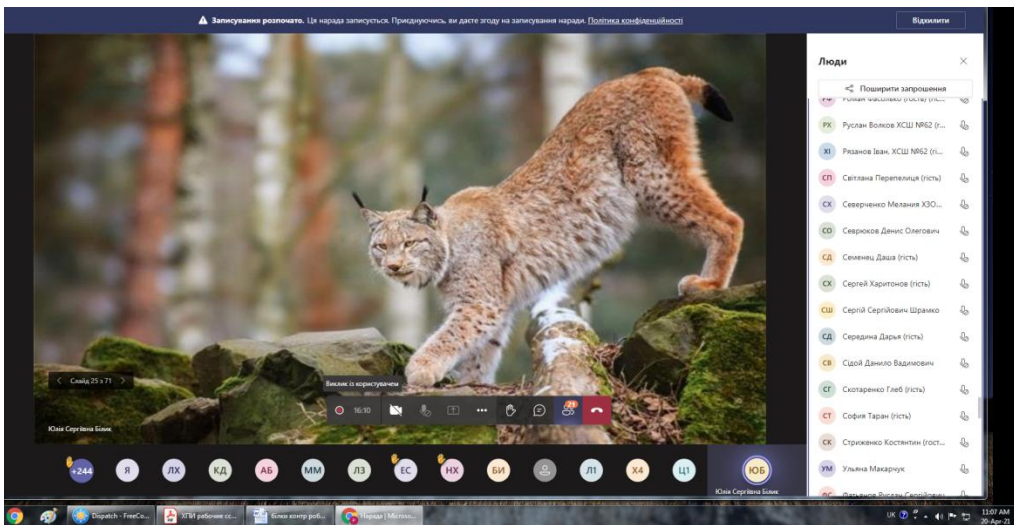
Записування розпочато. Ця нарада записується. Приєднуючись, ви даєте згоду на записування наради. Політика конфіденційності

Відхилити

Люди

Поширити запрошення

РФ Роман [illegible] (гість) (гі...

РХ Руслан Волков ХСШ №62 (г...

ЯІ Рязанов Іван, ХСШ №62 (гі...

СП Світлана Перепелиця (гість)

СХ Северченко Мелания ХЗО...

СО Севрюков Денис Олегович

СД Семенец Даша (гість)

СХ Сергей Харитонов (гість)

СШ Сергій Сергійович Шрамко

СД Середина Дарья (гість)

СВ Сідой Данило Вадимович

СГ Скотаренко Гліб (гість)

СТ София Таран (гість)

СК Стриженко Костянтин (гост...

УМ Ульяна Макарчук

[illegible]

Слайд 25 з 71

Виклик із користувачем

16:10

23

Юлія Сергіївна Білик

+244 Я ЛХ КД АБ ММ ЛЗ ЕС НХ БИ Л1 Х4 Ц1 ЮБ

Юлія Сергіївна Білик

Dispatch - FreeCo...

ХТИ рабочие ск...

Білки контр роб...

Нарада | Microso...

UK

11:07 AM
20-Apr-21